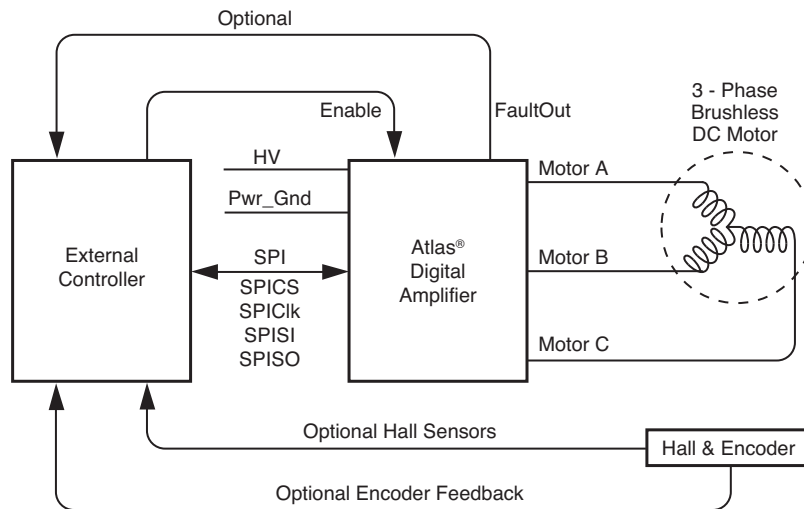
Optional

Enable

FaultOut

3 - Phase Brushless DC Motor

HV

Pwr_Gnd

Motor A

External Controller

SPI
SPICS
SPIClk
SPISI
SPISO

Atlas® Digital Amplifier

Motor B

Motor C

Optional Hall Sensors

Hall & Encoder

Optional Encoder Feedback